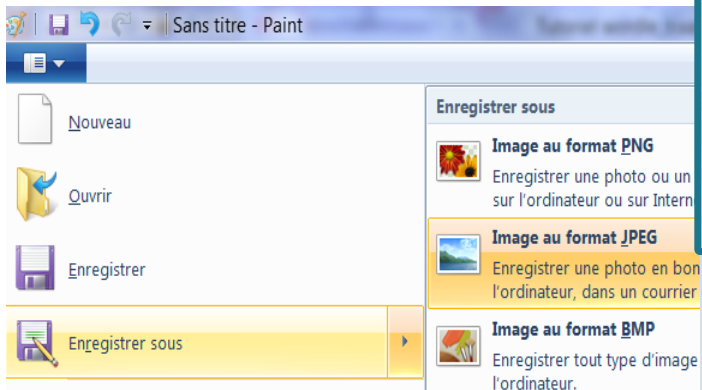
Sans titre - Paint

Nouveau

Ouvrir

Enregistrer

Enregistrer sous

Enregistrer sous

Image au format PNG

Enregistrer une photo ou un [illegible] sur l'ordinateur ou sur Intern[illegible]

Image au format JPEG

Enregistrer une photo en bon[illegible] l'ordinateur, dans un courrier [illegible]

Image au format BMP

Enregistrer tout type d'image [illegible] l'ordinateur.